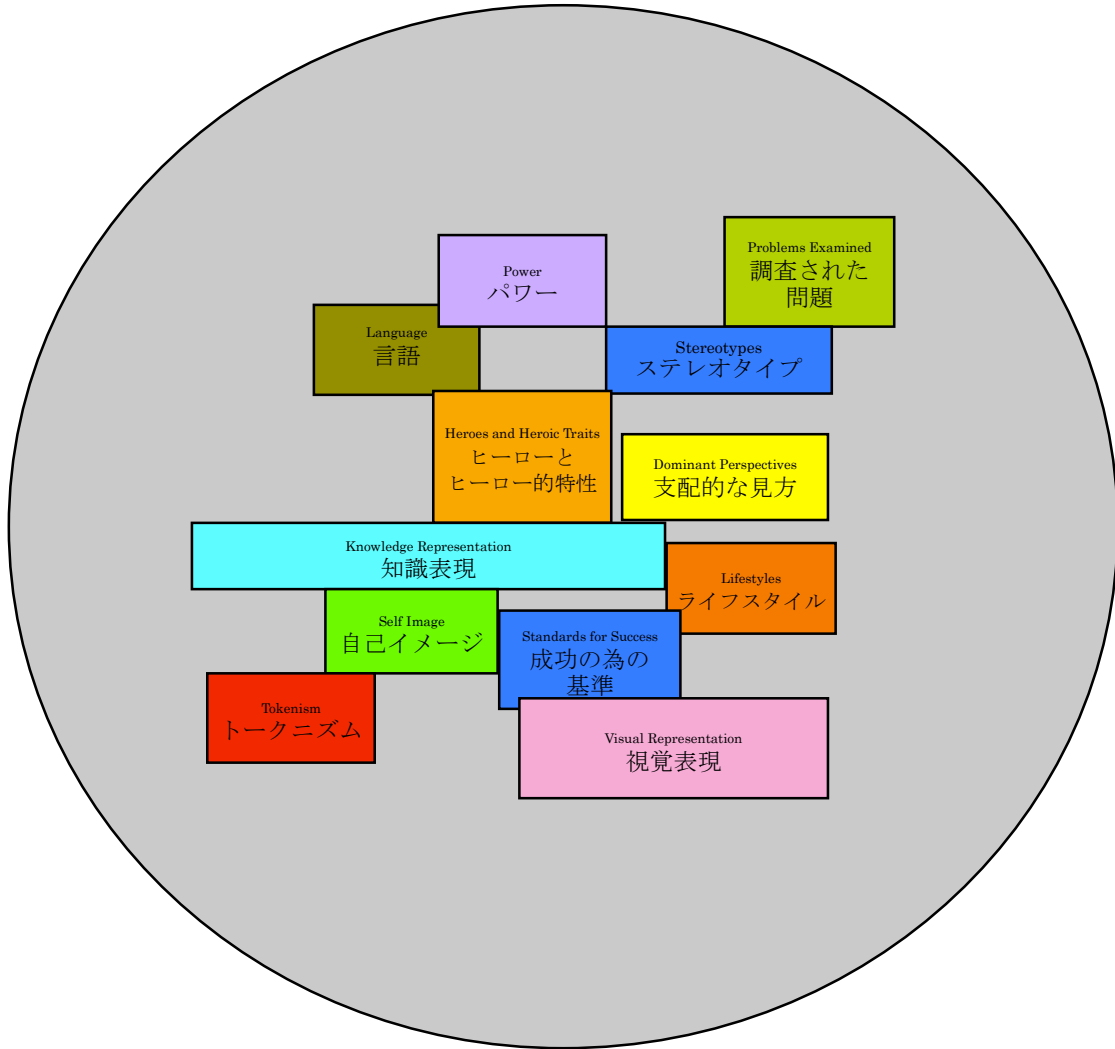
Power
パワー

Problems Examined
調査された問題

Language
言語

Stereotypes
ステレオタイプ

Heroes and Heroic Traits
ヒーローとヒーロー的特性

Dominant Perspectives
支配的な見方

Knowledge Representation
知識表現

Lifestyles
ライフスタイル

Self Image
自己イメージ

Standards for Success
成功の為の基準

Tokenism
トークニズム

Visual Representation
視覚表現